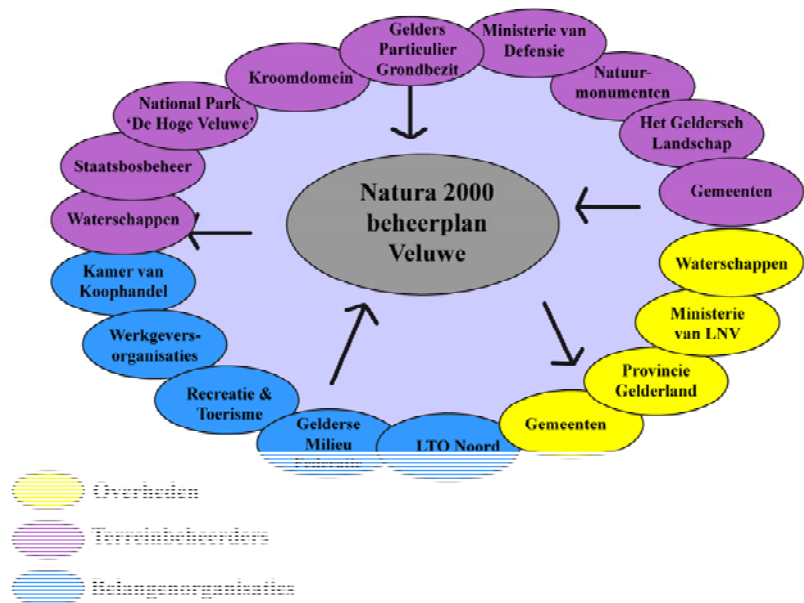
Gelders Particulier Grondbezit

Ministerie van Defensie

Kroomdomein

Natuur-monumenten

National Park 'De Hoge Veluwe'

Het Geldersch Landschap

Staatsbosbeheer

Gemeenten

Natura 2000 beheerplan Veluwe

Waterschappen

Kamer van Koophandel

Waterschappen

Werkgevers-organisaties

Ministerie van LNV

Recreatie & Toerisme

Provincie Gelderland

Gelderse Milieu Federatie

LTO Noord

Gemeenten

Overheden

Terreinbeheerders

Belangenorganisaties